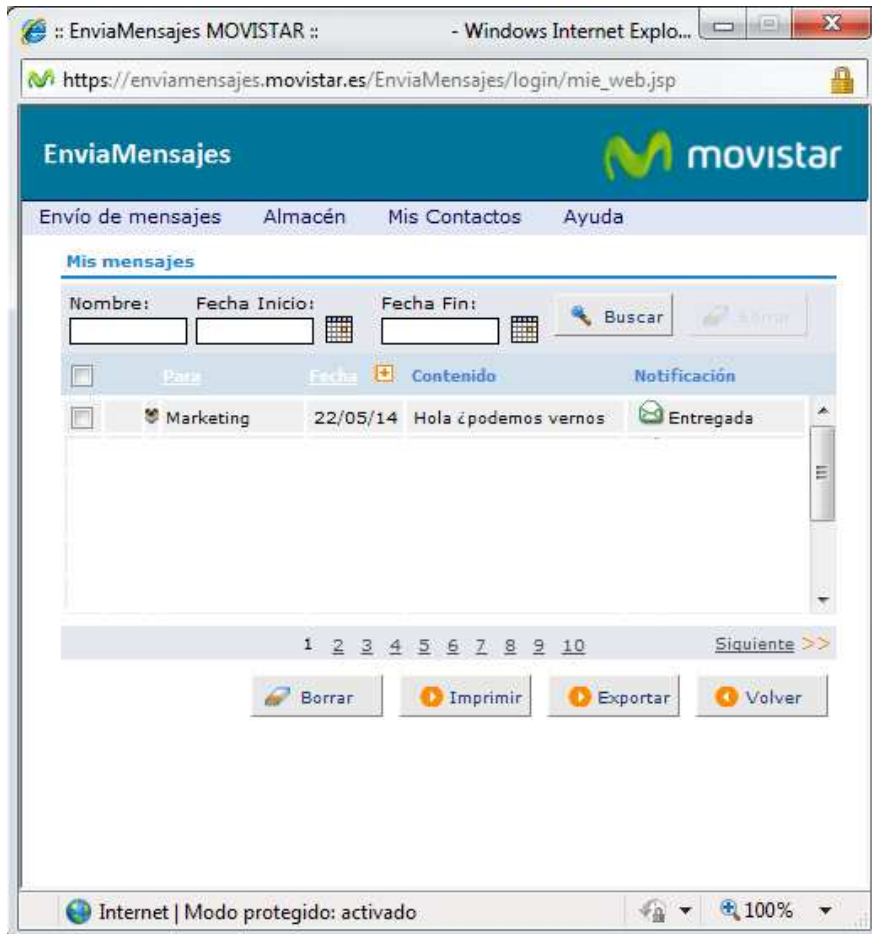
:: EnviaMensajes MOVISTAR :: - Windows Internet Explo...

https://enviamensajes.movistar.es/EnviaMensajes/login/mie_web.jsp

EnviaMensajes

movistar

Envío de mensajes Almacén Mis Contactos Ayuda

Mis mensajes

Nombre: Fecha Inicio: Fecha Fin: Buscar Borrar

| | Para | Fecha | Contenido | Notificación |
|---|---|---|---|---|
| | Marketing | 22/05/14 | Hola ¿podemos vernos | Entregada |

1 2 3 4 5 6 7 8 9 10 Siguiente >>

Borrar Imprimir Exportar Volver

Internet | Modo protegido: activado 100%